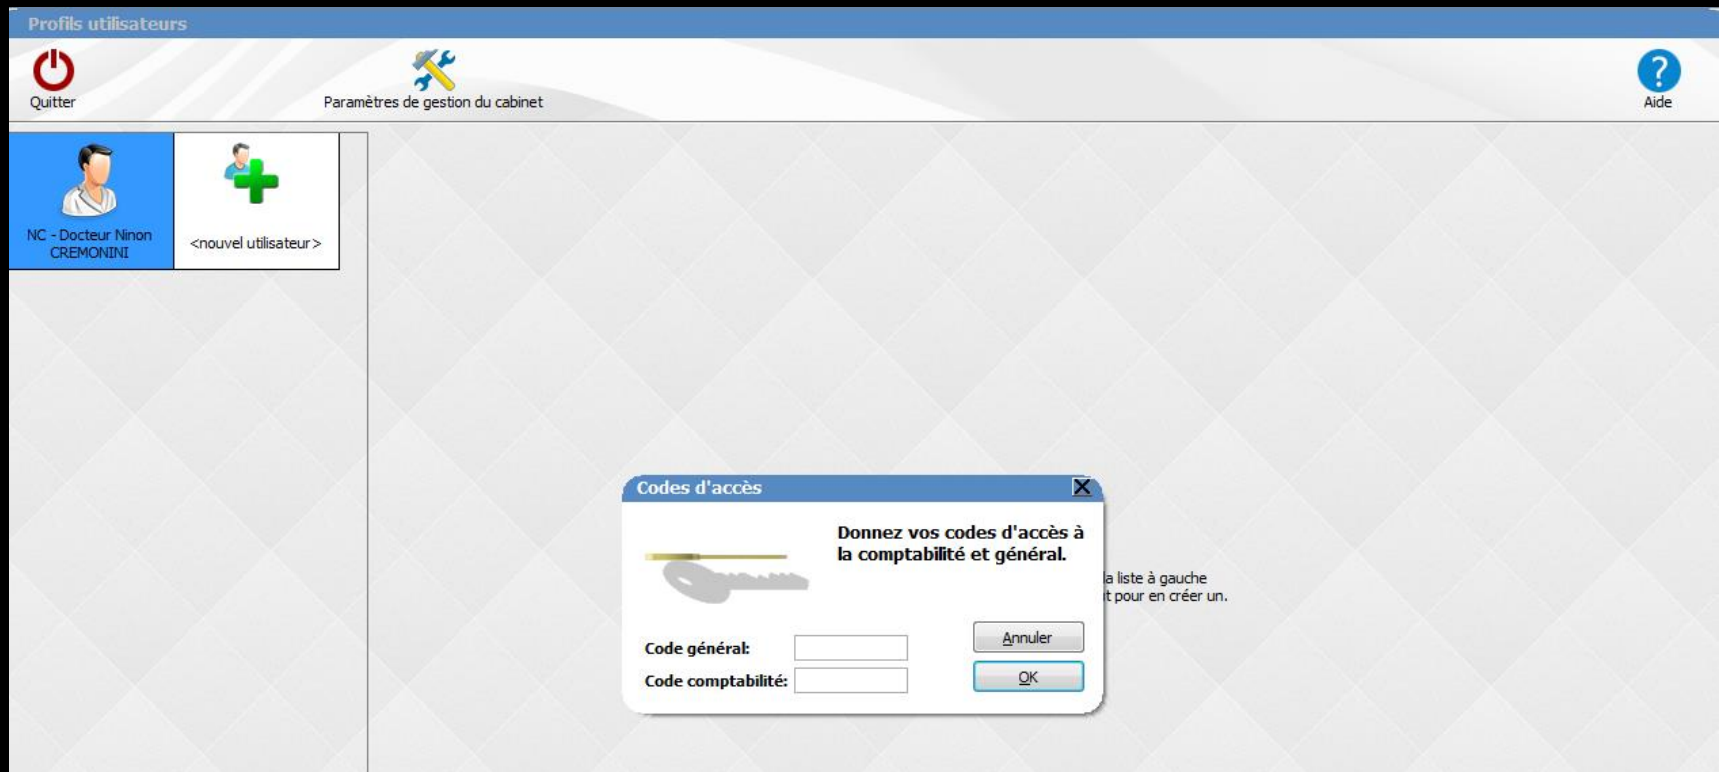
Profils utilisateurs

Quitter

Paramètres de gestion du cabinet

Aide

NC - Docteur Ninon CREMONINI

<nouvel utilisateur>

Codes d'accès

Donnez vos codes d'accès à la comptabilité et général.

la liste à gauche
t pour en créer un.

Annuler

OK

Code général:

Code comptabilité: